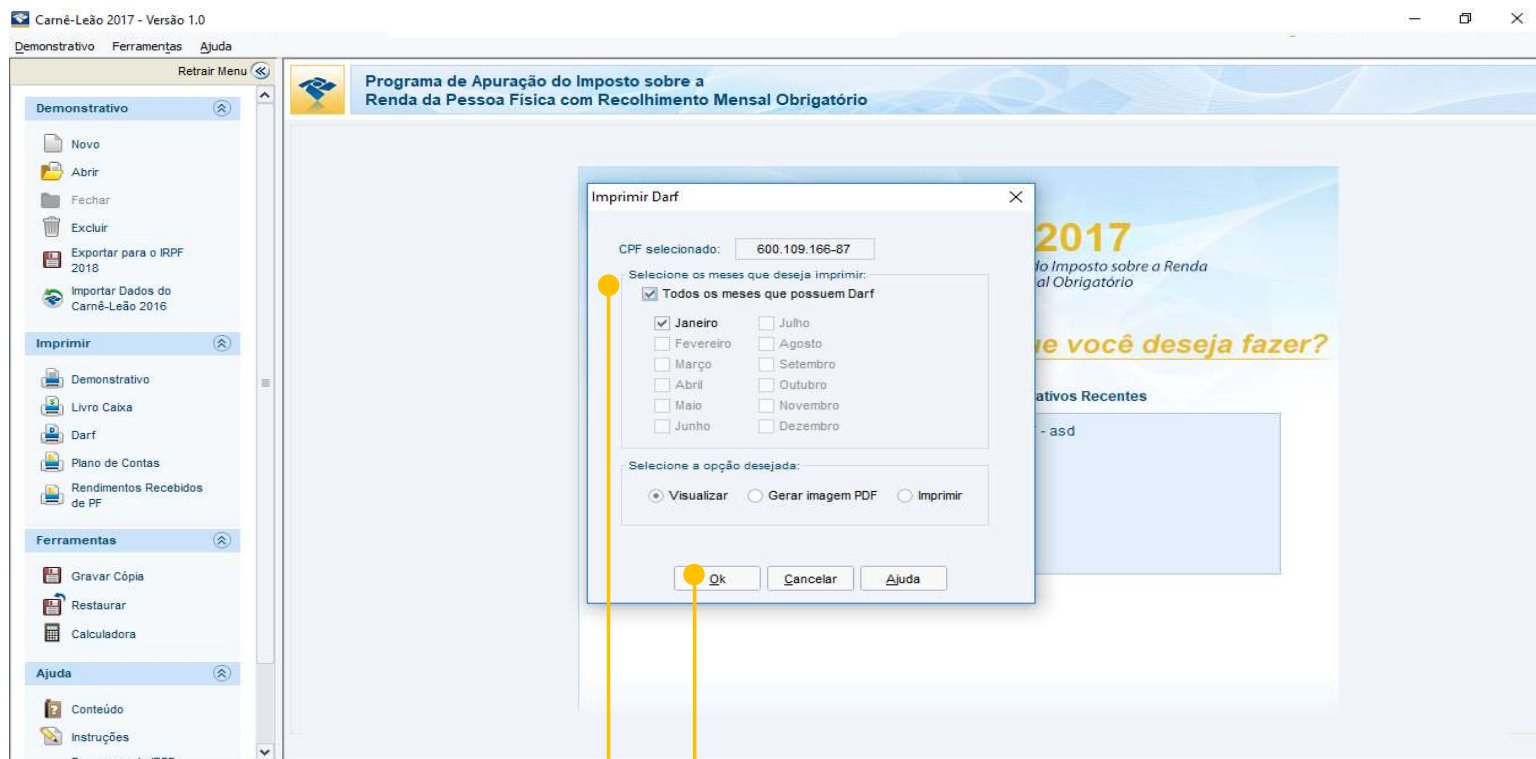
Carnê-Leão 2017 - Versão 1.0

Demonstrativo Ferramentas Ajuda

Retrair Menu

Demonstrativo

Novo
Abrir
Fechar
Excluir
Exportar para o IRPF 2018
Importar Dados do Carnê-Leão 2016

Imprimir

Demonstrativo
Livro Caixa
Darf
Plano de Contas
Rendimentos Recebidos de PF

Ferramentas

Gravar Cópia
Restaurar
Calculadora

Ajuda

Conteúdo
Instruções

Programa de Apuração do Imposto sobre a Renda da Pessoa Física com Recolhimento Mensal Obrigatório

2017
do Imposto sobre a Renda
al Obrigatório

ue você deseja fazer?

ativos Recentes

- asd

Imprimir Darf

CPF selecionado: 600.109.166-87

Selecione os meses que deseja imprimir:

Todos os meses que possuem Darf

| Janeiro | Julho |
|---|---|
| Fevereiro | Agosto |
| Março | Setembro |
| Abril | Outubro |
| Maio | Novembro |
| Junho | Dezembro |

Selecione a opção desejada:

Visualizar Gerar imagem PDF Imprimir

Ok Cancelar Ajuda